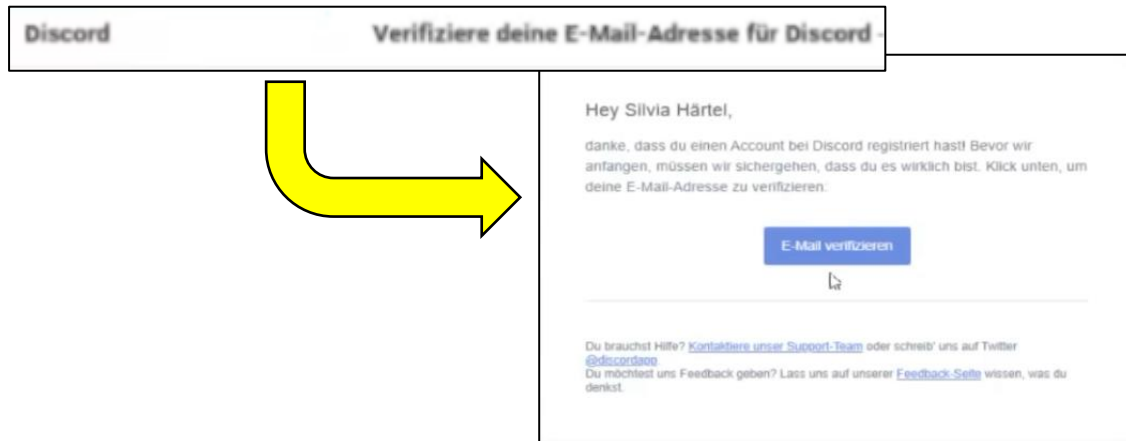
Discord

Verifiziere deine E-Mail-Adresse für Discord -

Hey Silvia Härtel,

danke, dass du einen Account bei Discord registriert hast! Bevor wir anfangen, müssen wir sichergehen, dass du es wirklich bist. Klick unten, um deine E-Mail-Adresse zu verifizieren.

E-Mail verifizieren

Du brauchst Hilfe? Kontaktiere unser Support-Team oder schreib' uns auf Twitter @discordapp.
Du möchtest uns Feedback geben? Lass uns auf unserer Feedback-Seite wissen, was du denkst.